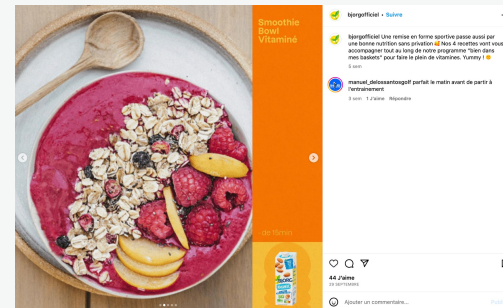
Smoothie Bowl Vitaminé

de 1min

bjorgofficiel • Suivre

bjorgofficiel Une remise en forme sportive passe aussi par une bonne nutrition sans privation 💪 Nos 4 recettes vont vous accompagner tout au long de notre programme "bien dans mes baskets" pour faire le plein de vitamines. Yummy ! 😋

5 sem

manuel_delossantosgolf parfait le matin avant de partir à l'entrainement

5 sem 1 J'aime Répondre

44 J'aime

28 SEPTEMBRE

Ajouter un commentaire...